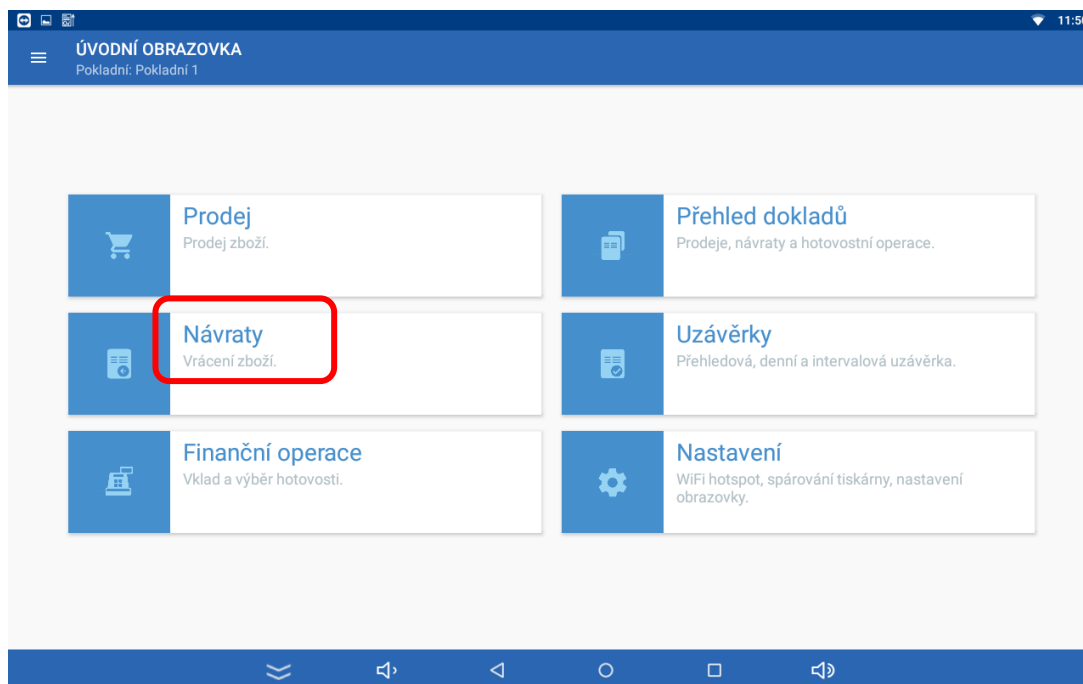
11:5

ÚVODNÍ OBRAZOVKA
Pokladní: Pokladní 1

Prodej
Prodej zboží.

Přehled dokladů
Prodeje, návraty a hotovostní operace.

Návraty
Vrácení zboží.

Uzávěrky
Přehledová, denní a intervalová uzávěrka.

Finanční operace
Vklad a výběr hotovosti.

Nastavení
WiFi hotspot, spárování tiskárny, nastavení obrazovky.